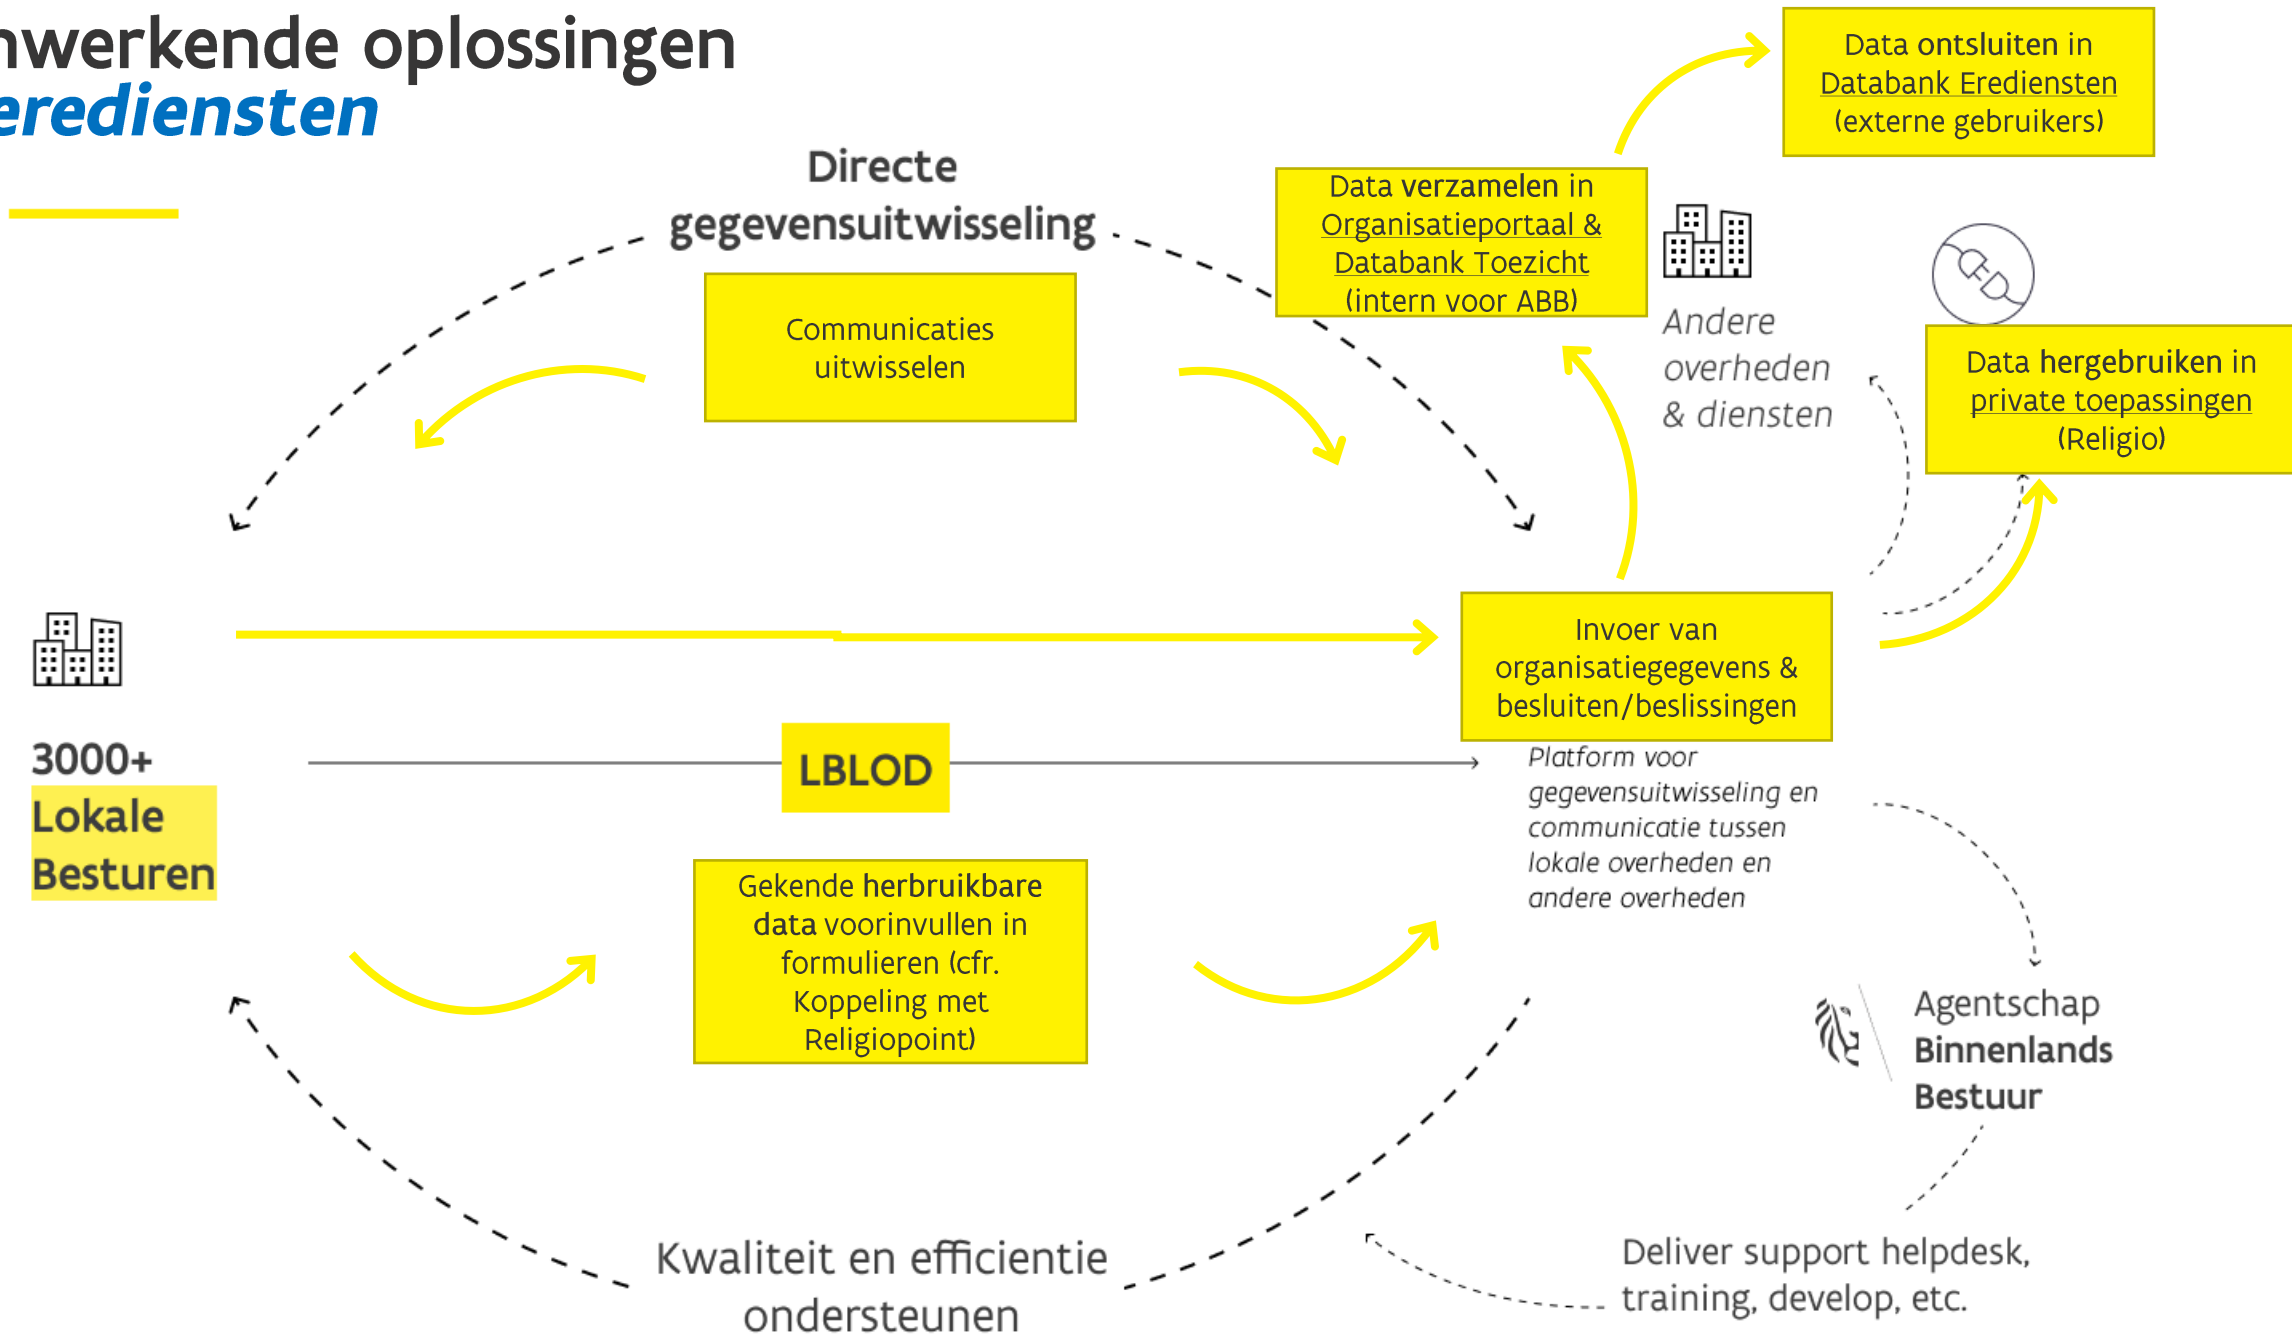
nwerkende oplossingen
erediensten

Directe gegevensuitwisseling

Communicaties uitwisselen

Data verzamelen in Organisatieportaal & Databank Toezicht (intern voor ABB)

Data ontsluiten in Databank Erediensten (externe gebruikers)

Andere overheden & diensten

Data hergebruiken in private toepassingen (Religio)

3000+ Lokale Besturen

Invoer van organisatiegegevens & besluiten/beslissingen

LBLOD

Platform voor gegevensuitwisseling en communicatie tussen lokale overheden en andere overheden

Gekende herbruikbare data voorinvullen in formulieren (cfr. Koppeling met Religiopoint)

Agentschap Binnenlands Bestuur

Kwaliteit en efficientie ondersteunen

Deliver support helpdesk, training, develop, etc.